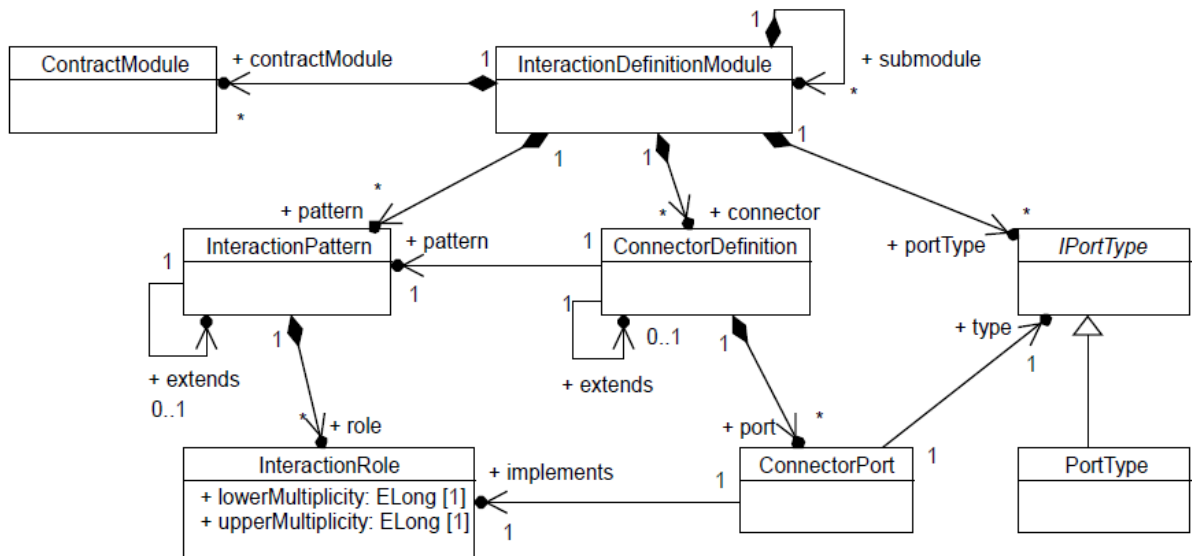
ContractModule

+ contractModule

1

*

InteractionDefinitionModule

1

+ submodule

*

1

1

1

1

*

+ pattern

InteractionPattern

+ pattern

1

1

*

+ connector

ConnectorDefinition

1

0..1

+ extends

*

+ portType

IPortType

+ type

1

1

+ extends

0..1

1

*

+ role

InteractionRole

+ lowerMultiplicity: ELong [1]
+ upperMultiplicity: ELong [1]

+ implements

1

1

1

+ port

*

ConnectorPort

1

PortType